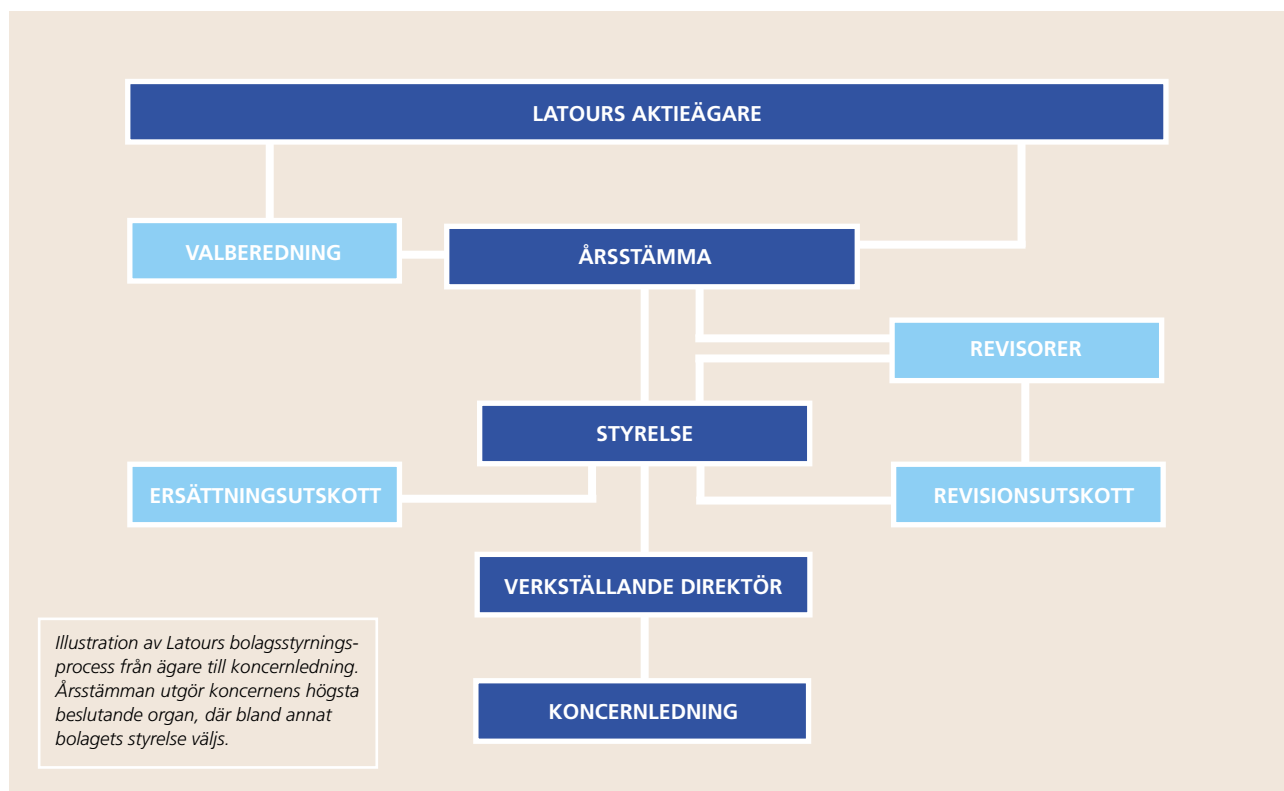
LATOURS AKTIEÄGARE

VALBEREDNING

ÅRSSTÄMMA

REVISORER

STYRELSE

ERSÄTTNINGSUTSKOTT

REVISIONSUTSKOTT

VERKSTÄLLANDE DIREKTÖR

KONCERNLEDNING

Illustration av Latours bolagsstyrningsprocess från ägare till koncernledning. Årsstämman utgör koncernens högsta beslutande organ, där bland annat bolagets styrelse väljs.